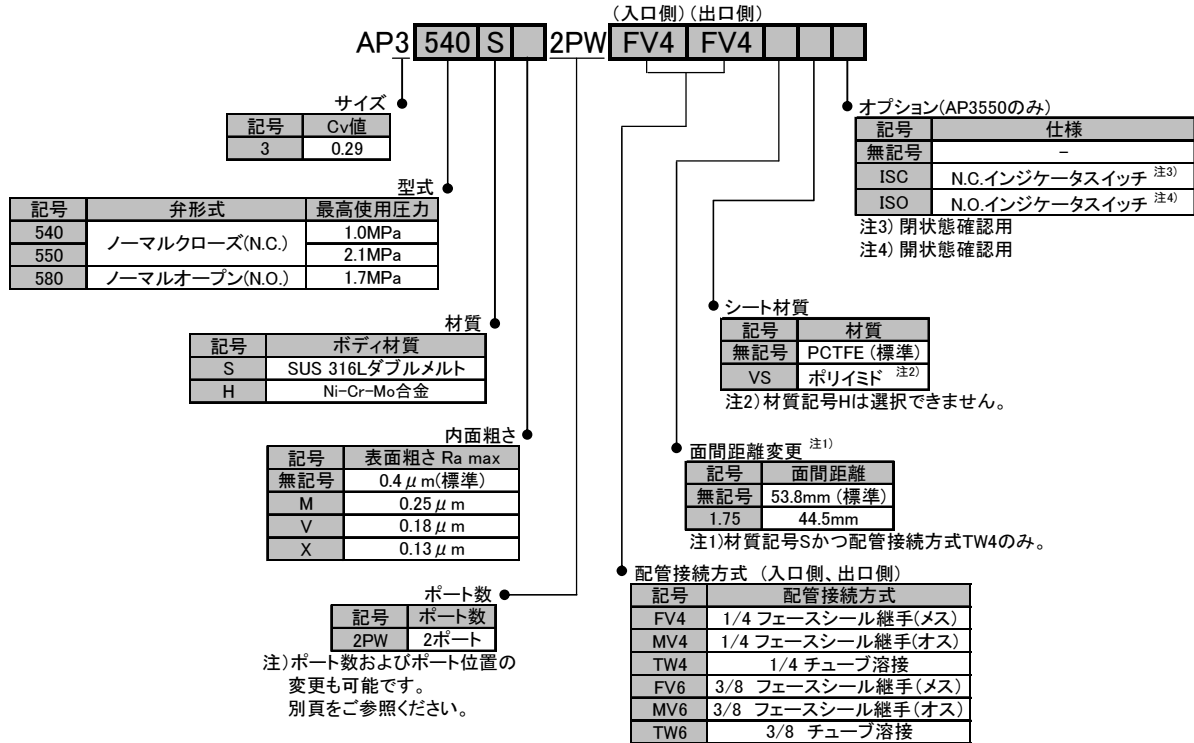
（入口側）（出口側）

AP3 540 S 2PW FV4 FV4

サイズ

| 記号 | Cv値 |
|---|---|
| 3 | 0.29 |

型式

| 記号 | 弁形式 | 最高使用圧力 |
|---|---|---|
| 540 | ノーマルクローズ(N.C.) | 1.0MPa |
| 550 | | 2.1MPa |
| 580 | ノーマルオープン(N.O.) | 1.7MPa |

材質

| 記号 | ボディ材質 |
|---|---|
| S | SUS 316Lダブルメルト |
| H | Ni-Cr-Mo合金 |

内面粗さ

| 記号 | 表面粗さ Ra max |
|---|---|
| 無記号 | 0.4 $\mu$ m(標準) |
| M | 0.25 $\mu$ m |
| V | 0.18 $\mu$ m |
| X | 0.13 $\mu$ m |

ポート数

| 記号 | ポート数 |
|---|---|
| 2PW | 2ポート |

注)ポート数およびポート位置の変更も可能です。別頁をご参照ください。

オプション(AP3550のみ)

| 記号 | 仕様 |
|---|---|
| 無記号 | – |
| ISC | N.C.インジケータスイッチ 注3) |
| ISO | N.O.インジケータスイッチ 注4) |

注3) 閉状態確認用
注4) 開状態確認用

シート材質

| 記号 | 材質 |
|---|---|
| 無記号 | PCTFE (標準) |
| VS | ポリイミド 注2) |

注2) 材質記号Hは選択できません。

面間距離変更 注1)

| 記号 | 面間距離 |
|---|---|
| 無記号 | 53.8mm (標準) |
| 1.75 | 44.5mm |

注1)材質記号Sかつ配管接続方式TW4のみ。

配管接続方式 (入口側、出口側)

| 記号 | 配管接続方式 |
|---|---|
| FV4 | 1/4 フェースシール継手(メス) |
| MV4 | 1/4 フェースシール継手(オス) |
| TW4 | 1/4 チューブ溶接 |
| FV6 | 3/8 フェースシール継手(メス) |
| MV6 | 3/8 フェースシール継手(オス) |
| TW6 | 3/8 チューブ溶接 |